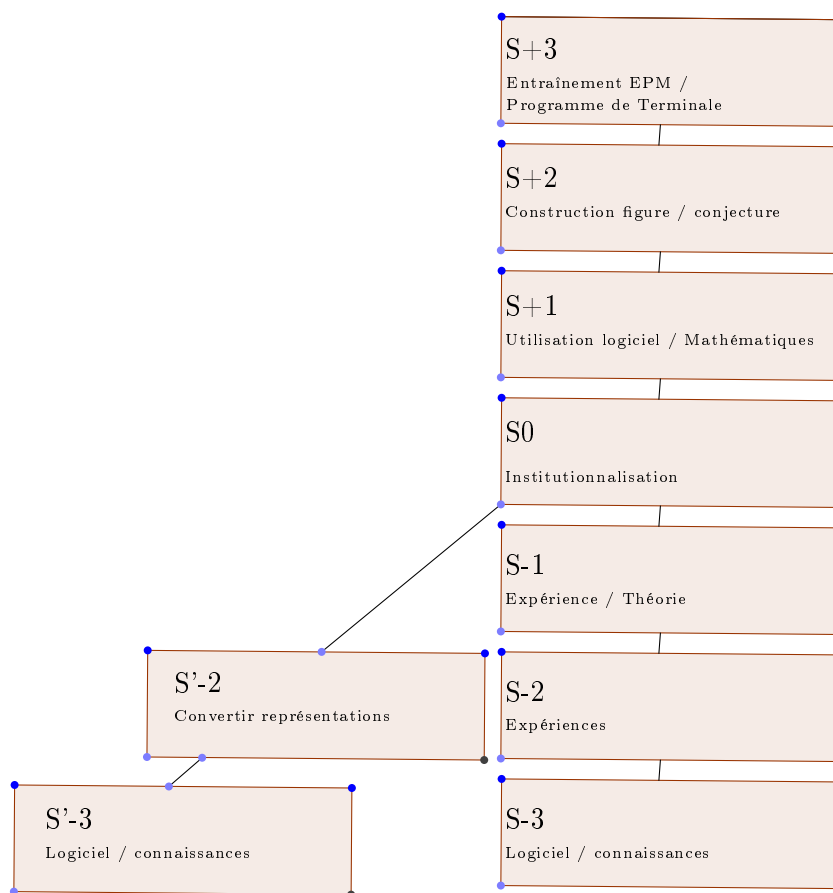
S+3
Entraînement EPM / Programme de Terminale

S+2
Construction figure / conjecture

S+1
Utilisation logiciel / Mathématiques

S0
Institutionnalisation

S-1
Expérience / Théorie

S'-2
Convertir représentations

S-2
Expériences

S'-3
Logiciel / connaissances

S-3
Logiciel / connaissances